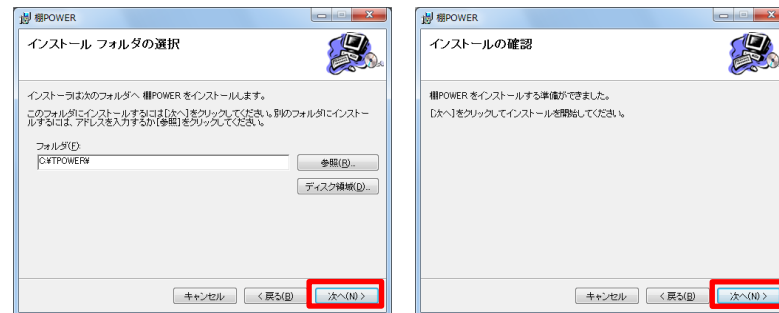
棚POWER

インストール フォルダの選択

インストーラは次のフォルダへ 棚POWER をインストールします。

このフォルダにインストールするには[次へ]をクリックしてください。別のフォルダにインストールするには、アドレスを入力するか[参照]をクリックしてください。

フォルダ(F):

C:¥TPOWER¥

参照(R)...

ディスク領域(D)...

キャンセル

< 戻る(B)

次へ(N) >

棚POWER

インストールの確認

棚POWER をインストールする準備ができました。

[次へ]をクリックしてインストールを開始してください。

キャンセル

< 戻る(B)

次へ(N) >